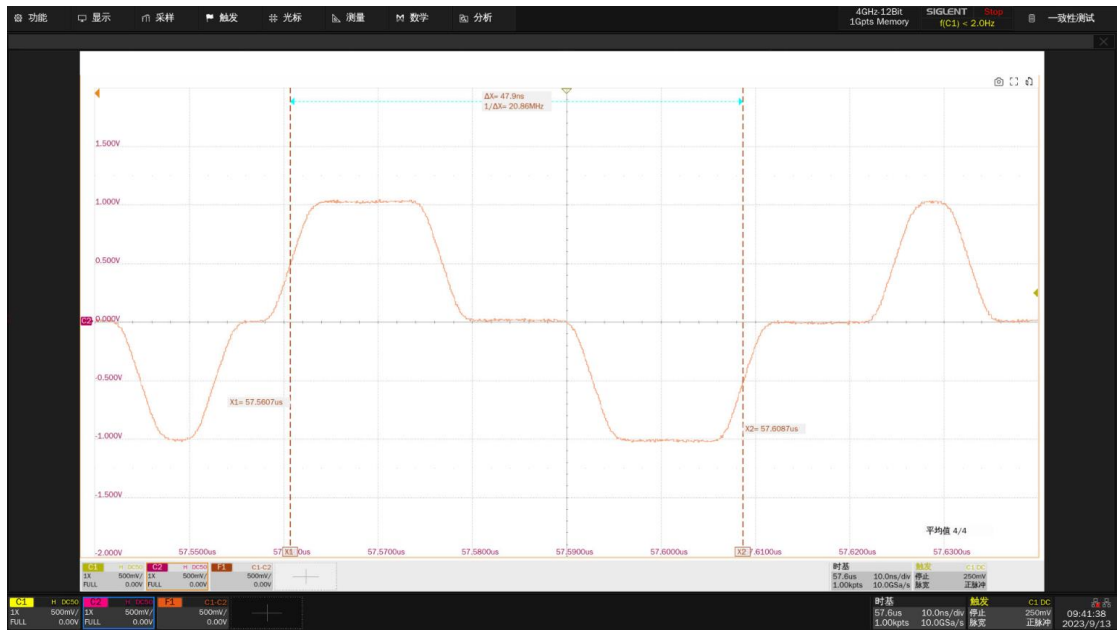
功能 显示 采样 触发 光标 测量 数学 分析
4GHz-12Bit 1Gpts Memory SIGLENT Stop f(C1) < 2.0Hz 一致性测试

ΔX= 47.9ns
1/ΔX= 20.86MHz

1.500V
1.000V
0.500V
C2 0.000V
-0.500V
-1.000V
-1.500V
-2.000V

X1= 57.5607us
X2= 57.6087us

平均值 4/4

57.5500us 57 X1 0us 57.5700us 57.5800us 57.5900us 57.6000us X2 7.6100us 57.6200us 57.6300us

| C1 | H DC50 | C2 | H DC50 | F1 | C1-C2 |
|---|---|---|---|---|---|
| 1X | 500mV/ | 1X | 500mV/ | | 500mV/ |
| FULL | 0.00V | FULL | 0.00V | | 0.00V |

时基 57.6us 10.0ns/div 1.00kpts 10.0GSa/s 触发 C1 DC 停止 250mV 脉宽 正脉冲

| C1 | H DC50 | C2 | H DC50 | F1 | C1-C2 |
|---|---|---|---|---|---|
| 1X | 500mV/ | 1X | 500mV/ | | 500mV/ |
| FULL | 0.00V | FULL | 0.00V | | 0.00V |

时基 57.6us 10.0ns/div 1.00kpts 10.0GSa/s 触发 C1 DC 停止 250mV 脉宽 正脉冲
09:41:38 2023/9/13